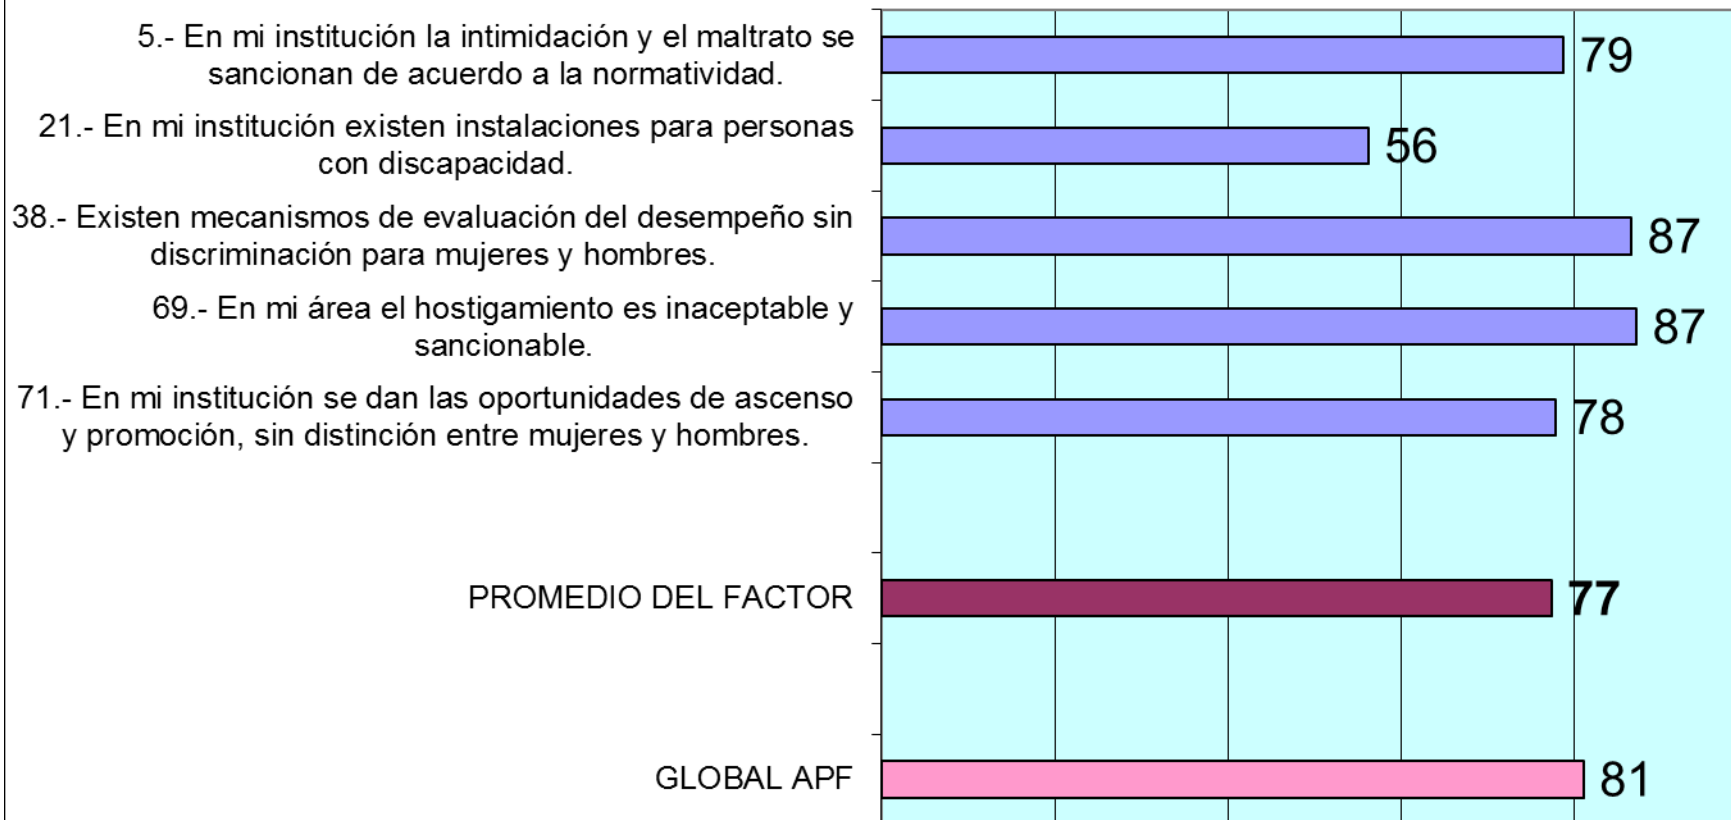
5.- En mi institución la intimidación y el maltrato se sancionan de acuerdo a la normatividad.

79

21.- En mi institución existen instalaciones para personas con discapacidad.

56

38.- Existen mecanismos de evaluación del desempeño sin discriminación para mujeres y hombres.

87

69.- En mi área el hostigamiento es inaceptable y sancionable.

87

71.- En mi institución se dan las oportunidades de ascenso y promoción, sin distinción entre mujeres y hombres.

78

PROMEDIO DEL FACTOR

77

GLOBAL APF

81